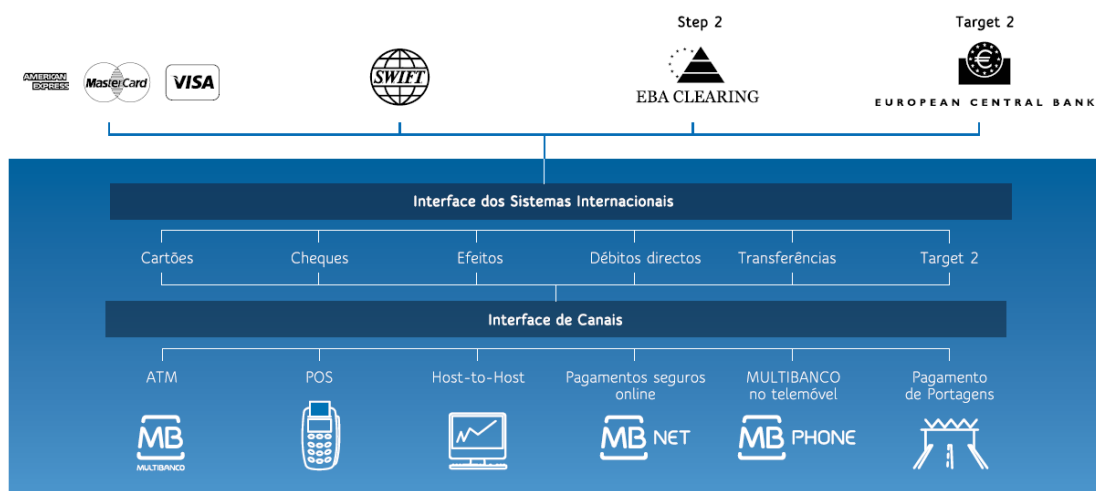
Step 2

Target 2

AMERICAN EXPRESS MasterCard VISA

SWIFT

EBA CLEARING

EUROPEAN CENTRAL BANK

Interface dos Sistemas Internacionais

Cartões Cheques Efeitos Débitos directos Transferências Target 2

Interface de Canais

ATM POS Host-to-Host Pagamentos seguros online MULTIBANCO no telemóvel Pagamento de Portagens

MB MULTIBANCO

MB NET

MB PHONE